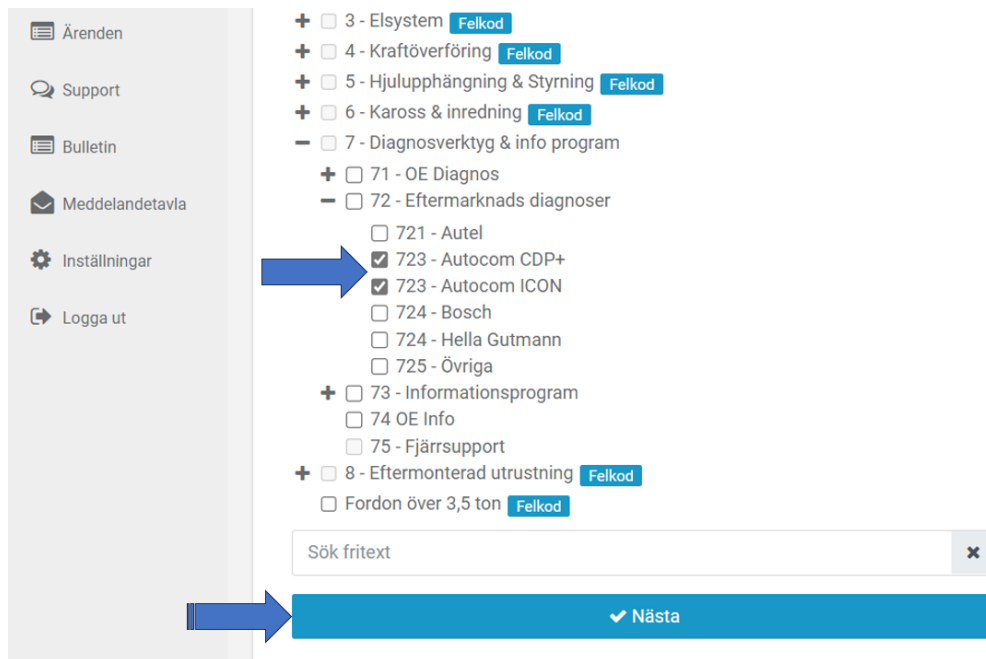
Ärenden

Support

Bulletin

Meddelandetavla

Inställningar

Logga ut

3 - Elsystem Felkod
4 - Kraftöverföring Felkod
5 - Hjulupphängning & Styrning Felkod
6 - Kaross & inredning Felkod
7 - Diagnosverktyg & info program
71 - OE Diagnos
72 - Eftermarknads diagnoser
721 - Autel
723 - Autocom CDP+
723 - Autocom ICON
724 - Bosch
724 - Hella Gutmann
725 - Övriga
73 - Informationsprogram
74 OE Info
75 - Fjärrsupport
8 - Eftermonterad utrustning Felkod
Fordon över 3,5 ton Felkod

Sök fritext

✖

✔ Nästa